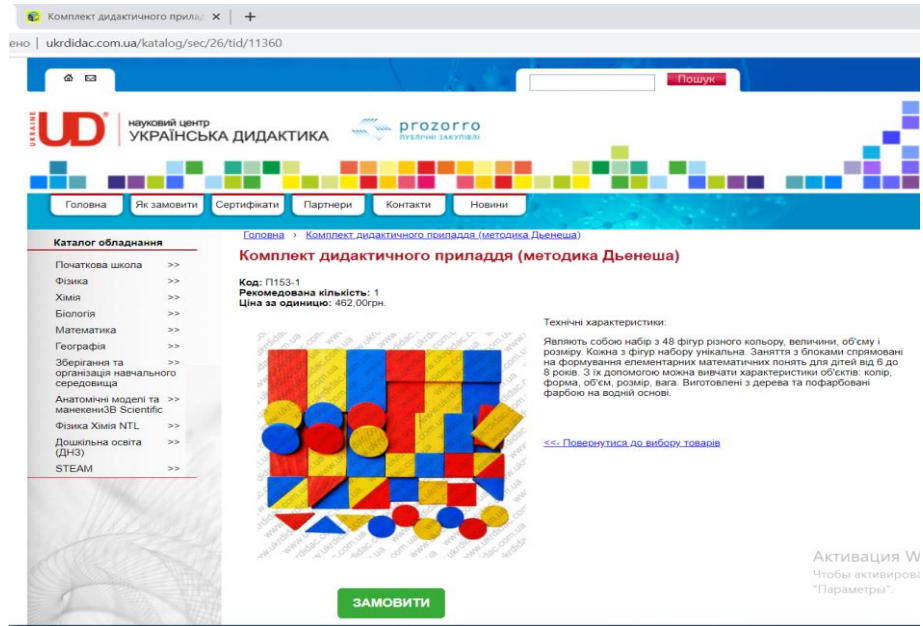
Комплект дидактичного прилад ×  +

ено | ukrdidac.com.ua/katalog/sec/26/tid/11360

Пошук

UKRAINE UD науковий центр УКРАЇНСЬКА ДИДАКТИКА

prozorro публічні закупівлі

Головна | Як замовити | Сертифікати | Партнери | Контакти | Новини

Каталог обладнання

Початкова школа >>
Фізика >>
Хімія >>
Біологія >>
Математика >>
Географія >>
Зберігання та організація навчального середовища >>
Анатомічні моделі та манекени3В Scientific >>
Фізика Хімія NTL >>
Дошкільна освіта (ДНЗ) >>
STEAM >>

Головна › Комплект дидактичного приладдя (методика Дьенеша)

Комплект дидактичного приладдя (методика Дьенеша)

Код: П153-1
Рекомедована кількість: 1
Ціна за одиницю: 462,00грн.

Технічні характеристики:

Являють собою набір з 48 фігур різного кольору, величини, об'єму і розміру. Кожна з фігур набору унікальна. Заняття з блоками спрямовані на формування елементарних математичних понять для дітей від 6 до 8 років. З їх допомогою можна вивчати характеристики об'єктів: колір, форма, об'єм, розмір, вага. Виготовлені з дерева та пофарбовані фарбою на водній основі.

<<- Повернутися до вибору товарів

ЗАМОВИТИ

Активация W
Чтобы активирова
"Параметры".